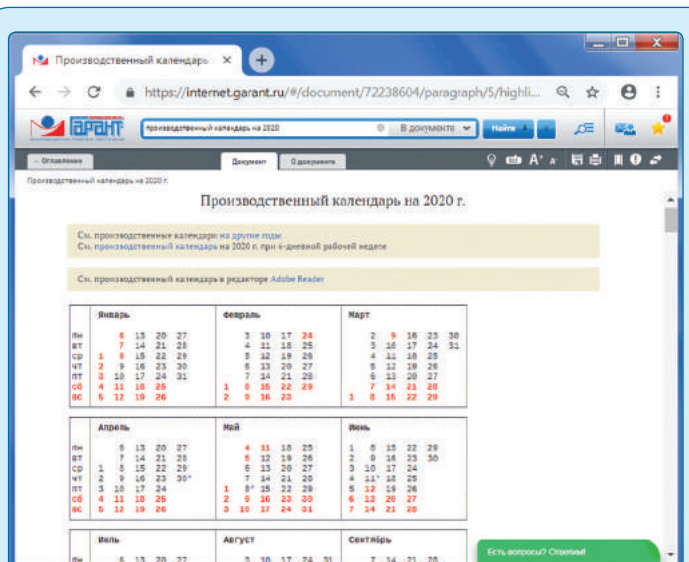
Производственный календарь ×

https://internet.garant.ru/#/document/72238604/paragraph/5/highli...

ГАРАНТ

производственный календарь на 2020

В документе

Найти

← Оглавление

Документ

О документе

Производственный календарь на 2020 г.

Производственный календарь на 2020 г.

См. производственные календари на другие годы
См. производственный календарь на 2020 г. при 4-дневной рабочей неделе

См. производственный календарь в редакторе Adobe Reader

| | Январь | Февраль | Март |
|---|---|---|---|
| пн | 6 13 20 27 | 3 10 17 24 | 2 9 16 23 30 |
| вт | 7 14 21 28 | 4 11 18 25 | 3 10 17 24 31 |
| ср | 1 8 15 22 29 | 5 12 19 26 | 4 11 18 25 |
| чт | 2 9 16 23 30 | 6 13 20 27 | 5 12 19 26 |
| пт | 3 10 17 24 31 | 7 14 21 28 | 6 13 20 27 |
| сб | 4 11 18 25 | 1 8 15 22 29 | 7 14 21 28 |
| вс | 5 12 19 26 | 2 9 16 23 | 1 8 15 22 29 |

| | Апрель | Май | Июнь |
|---|---|---|---|
| пн | 6 13 20 27 | 4 11 18 25 | 1 8 15 22 29 |
| вт | 7 14 21 28 | 5 12 19 26 | 2 9 16 23 30 |
| ср | 1 8 15 22 29 | 6 13 20 27 | 3 10 17 24 |
| чт | 2 9 16 23 30* | 7 14 21 28 | 4 11* 18 25 |
| пт | 3 10 17 24 | 1 8* 15 22 29 | 5 12 19 26 |
| сб | 4 11 18 25 | 2 9 16 23 30 | 6 13 20 27 |
| вс | 5 12 19 26 | 3 10 17 24 31 | 7 14 21 28 |

| | Июль | Август | Сентябрь |
|---|---|---|---|
| пн | 6 13 20 27 | 3 10 17 24 31 | 7 14 21 28 |

Есть вопросы? Отвечаем!